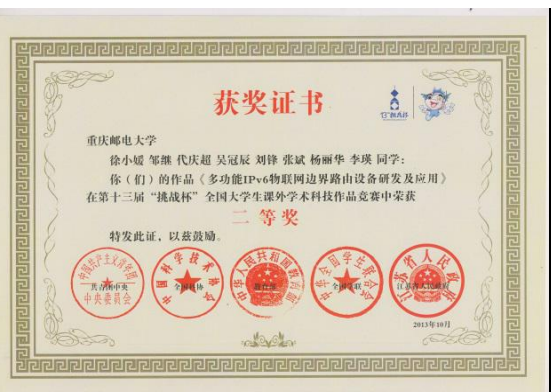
获奖证书

重庆邮电大学
徐小媛 邹继 代庆超 吴冠辰 刘锋 张斌 杨丽华 李瑛 同学：
你（们）的作品《多功能IPv6物联网边界路由设备研发及应用》在第十三届"挑战杯"全国大学生课外学术科技作品竞赛中荣获
二等奖

特发此证，以兹鼓励。

中国共产主义青年团中央委员会
共青团中央
中国科学技术协会
全国科协
中华人民共和国教育部
教育部
中华全国学生联合会
全国学联
江苏省人民政府

2013年10月